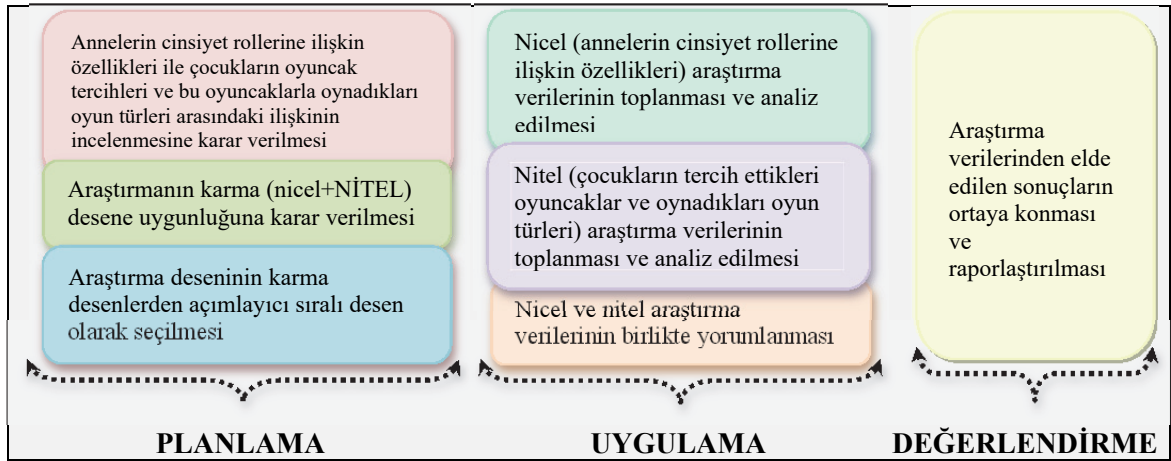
Annelerin cinsiyet rollerine ilişkin özellikleri ile çocukların oyuncak tercihleri ve bu oyuncaklarla oynadıkları oyun türleri arasındaki ilişkinin incelenmesine karar verilmesi

Araştırmanın karma (nicel+NİTEL) desene uygunluğuna karar verilmesi

Araştırma deseninin karma desenlerden açımlayıcı sıralı desen olarak seçilmesi

PLANLAMA

Nicel (annelerin cinsiyet rollerine ilişkin özellikleri) araştırma verilerinin toplanması ve analiz edilmesi

Nitel (çocukların tercih ettikleri oyuncaklar ve oynadıkları oyun türleri) araştırma verilerinin toplanması ve analiz edilmesi

Nicel ve nitel araştırma verilerinin birlikte yorumlanması

UYGULAMA

Araştırma verilerinden elde edilen sonuçların ortaya konması ve raporlaştırılması

DEĞERLENDİRME